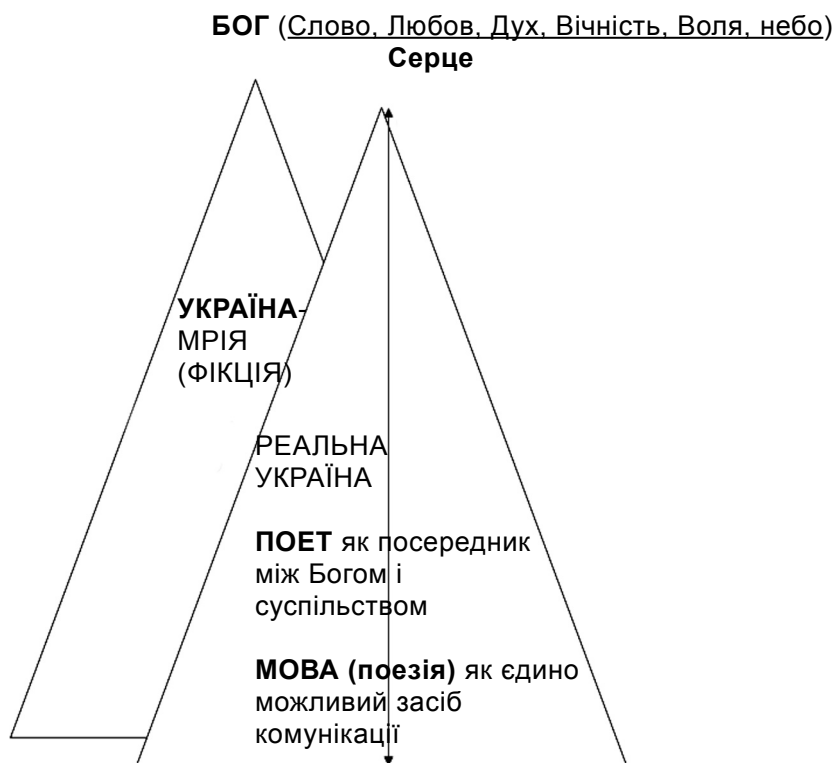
**БОГ** (Слово, Любов, Дух, Вічність, Воля, небо)
**Серце**

**УКРАЇНА**-МРІЯ (ФІКЦІЯ)

РЕАЛЬНА УКРАЇНА

**ПОЕТ** як посередник між Богом і суспільством

**МОВА (поезія)** як єдино можливий засіб комунікації